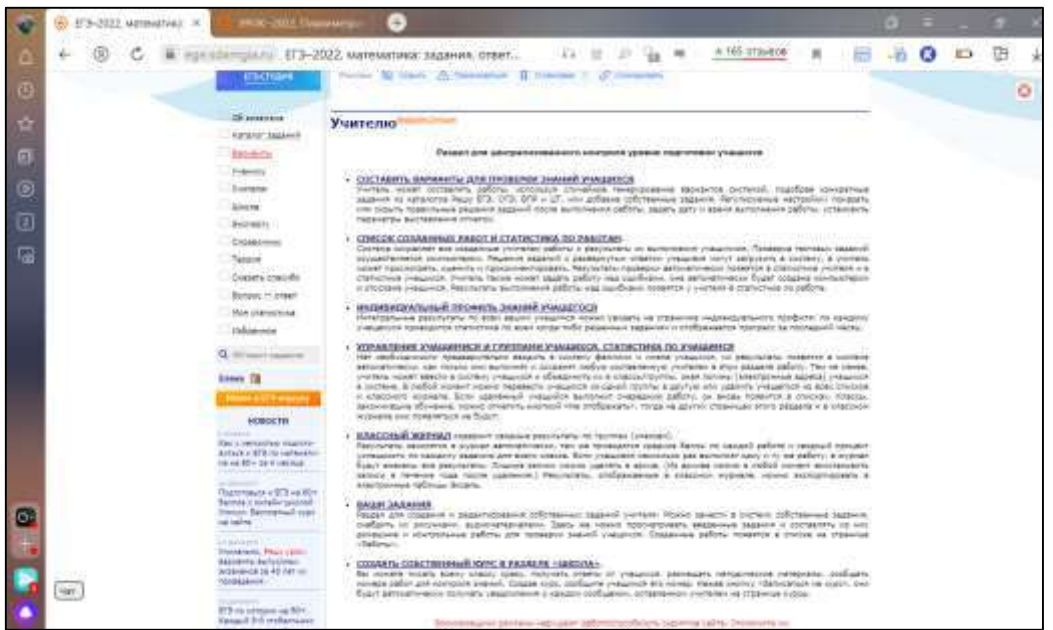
ЕГЭ–2022, математика ×

ЕГЭ–2022, математика: задания, ответ...

165 отзывов

Учителю

Раздел для дистанционного контроля уровня подготовки учащихся

СОСТАВИТЬ ВАРИАНТЫ ДЛЯ ПРОВЕРКИ ЗНАНИЙ УЧАЩИХСЯ

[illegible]

СПИСОК СОЗДАННЫХ РАБОТ И СТАТИСТИКА ПО РАБОТАМ

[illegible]

ИНДИВИДУАЛЬНЫЙ ПРОФИЛЬ ЗНАНИЙ УЧАЩЕГОСЯ

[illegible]

УПРАВЛЕНИЕ УЧАЩИМИСЯ И ГРУППАМИ УЧАЩИХСЯ, СТАТИСТИКА ПО УЧАЩИМСЯ

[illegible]

КЛАССНЫЙ ЖУРНАЛ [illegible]

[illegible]

ВАШИ ЗАДАНИЯ

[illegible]

СОЗДАТЬ СОБСТВЕННЫЙ КУРС В РАЗДЕЛЕ «ШКОЛА»

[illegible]

Каталог заданий
Варианты
Учителю
Ученику
Школа
Эксперту
Справочник
Теория
Сказать спасибо
Вопрос — ответ
Моя статистика
Избранное

НОВОСТИ

Чат